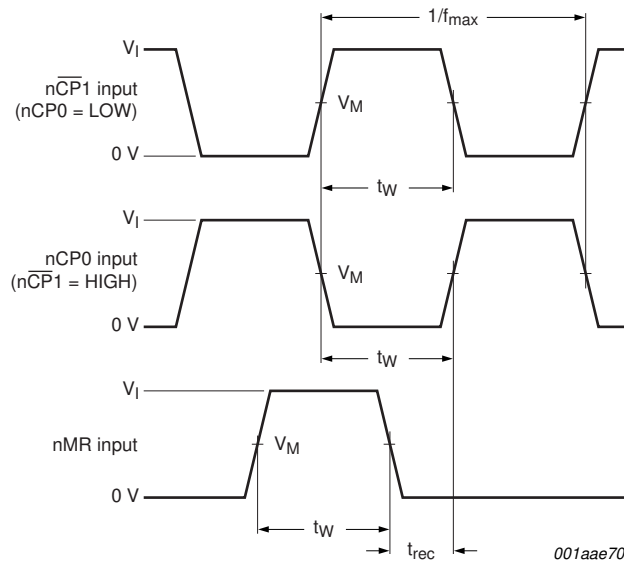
$1/f_{max}$

$V_I$

$n\overline{CP}1$ input ($nCP0$ = LOW)

$V_M$

0 V

$t_W$

$V_I$

$nCP0$ input ($n\overline{CP}1$ = HIGH)

$V_M$

0 V

$t_W$

$V_I$

nMR input

$V_M$

0 V

$t_W$

$t_{rec}$

001aae70